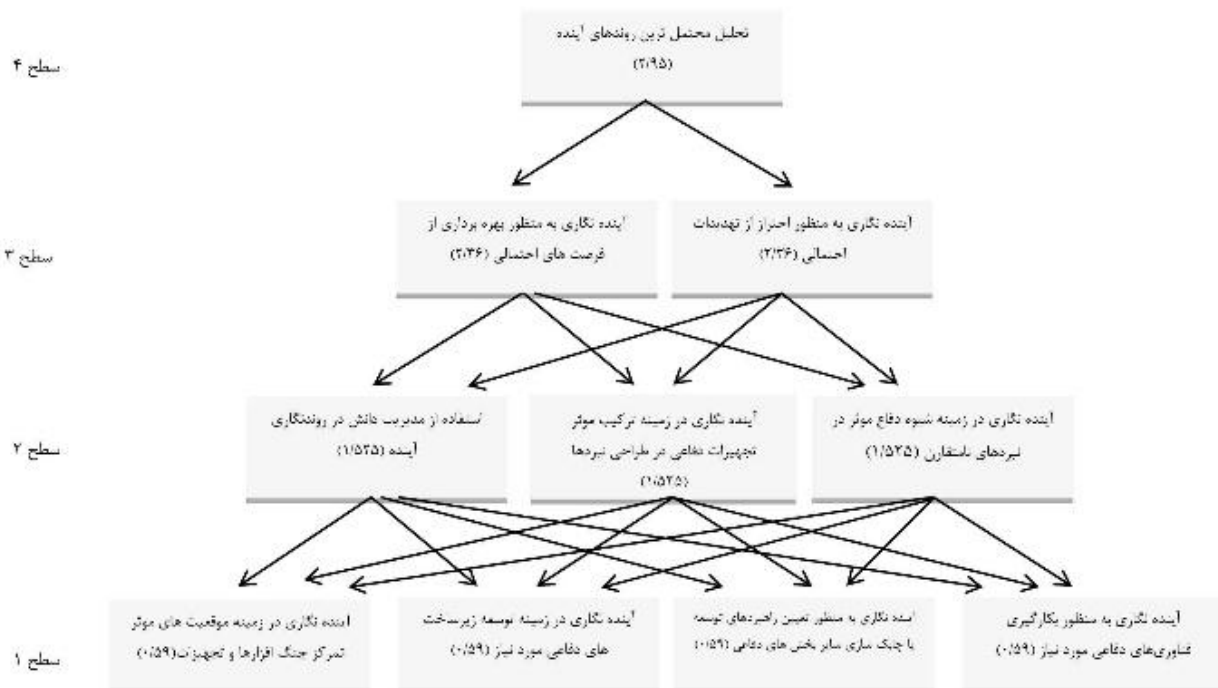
سطح ۴

تحلیل محتمل ترین روندهای آینده (۲/۹۵)

سطح ۳

آینده نگاری به منظور احراز از تهدیدات احتمالی (۲/۳۶)

آینده نگاری به منظور بهره برداری از فرصت های احتمالی (۲/۳۶)

سطح ۲

آینده نگاری در زمینه شیوه دفاع موثر در نبردهای نامتقارن (۱/۵۲۵)

آینده نگاری در زمینه ترکیب موثر تجهیزات دفاعی در طراحی نبردها (۰/۵۲۵)

استفاده از مدیریت دانش در روندنگاری آینده (۱/۵۲۵)

سطح ۱

آینده نگاری به منظور بکارگیری فناوری‌های دفاعی مورد نیاز (۰/۵۹)

آینده نگاری به منظور تعیین راهبردهای توسعه با چابک سازی سایر بخش های دفاعی (۰/۵۹)

آینده نگاری در زمینه توسعه زیرساخت های دفاعی مورد نیاز (۰/۵۹)

آینده نگاری در زمینه موقعیت های موثر تمرکز جنگ افزارها و تجهیزات (۰/۵۹)